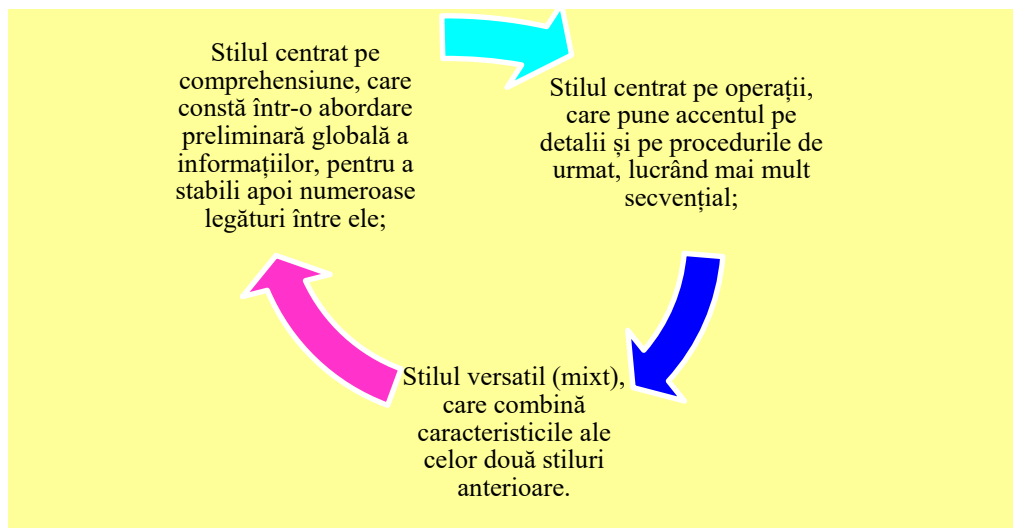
Stilul centrat pe comprehensiune, care constă într-o abordare preliminară globală a informațiilor, pentru a stabili apoi numeroase legături între ele;

Stilul centrat pe operații, care pune accentul pe detalii și pe procedurile de urmat, lucrând mai mult secvențial;

Stilul versatil (mixt), care combină caracteristicile ale celor două stiluri anterioare.